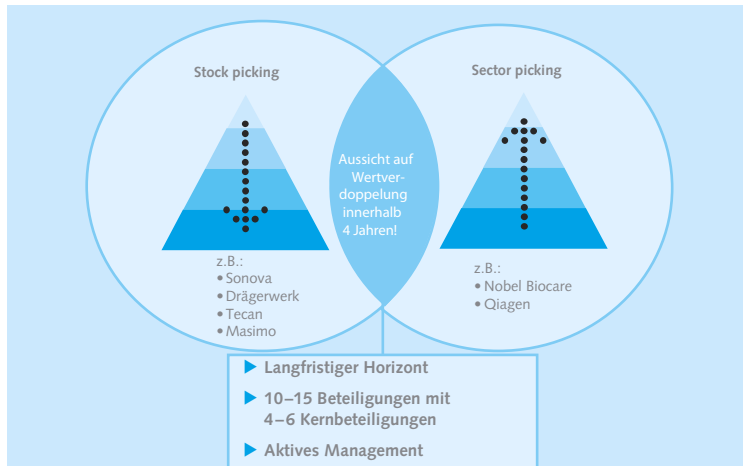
Stock picking

z.B.:
• Sonova
• Drägerwerk
• Tecan
• Masimo

Aussicht auf Wertverdoppelung innerhalb 4 Jahren!

Sector picking

z.B.:
• Nobel Biocare
• Qiagen

▶ Langfristiger Horizont

▶ 10–15 Beteiligungen mit 4–6 Kernbeteiligungen

▶ Aktives Management